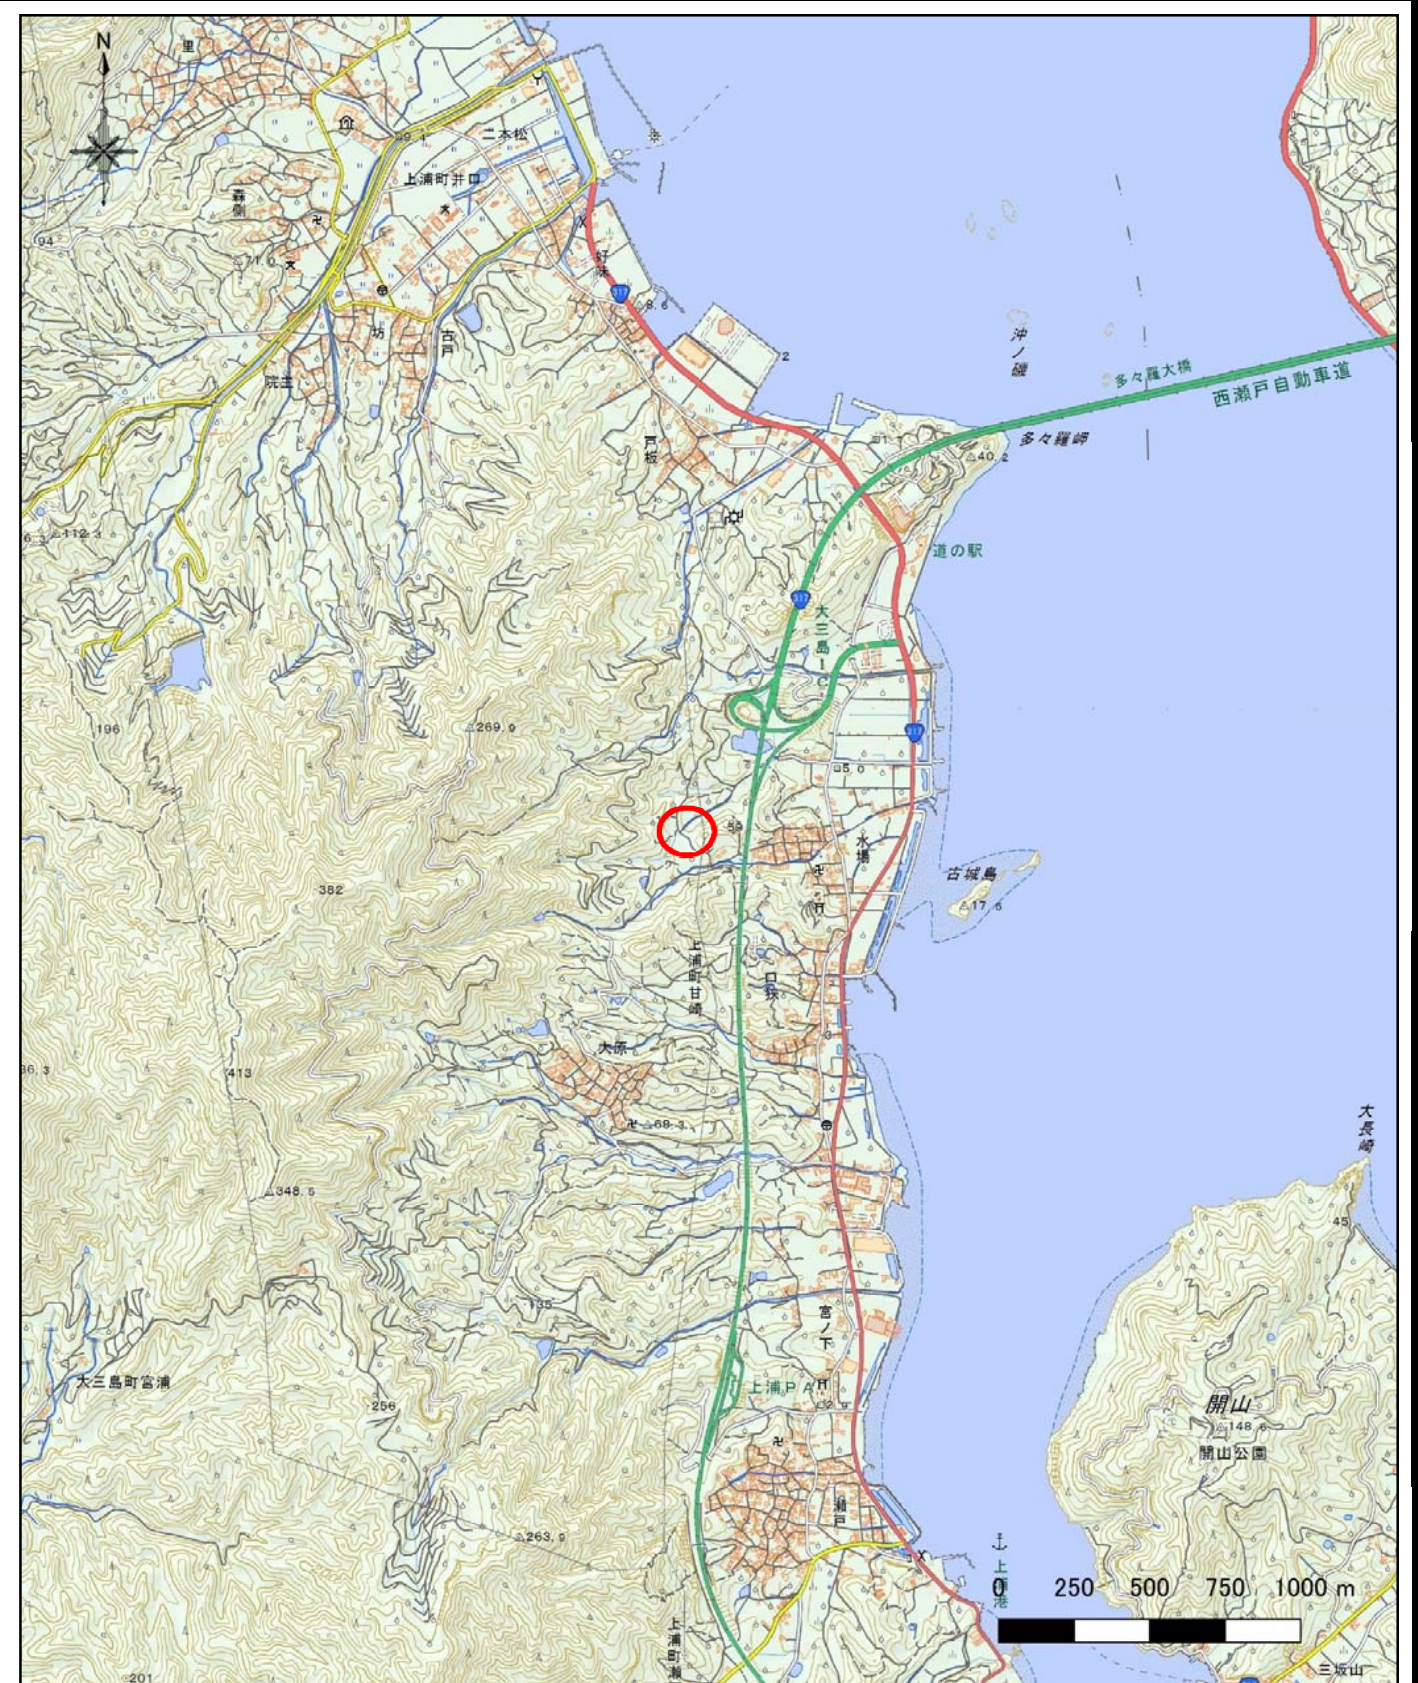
N

里
二本松
上浦町井口
森側
94
71.0
坊
古戸
院王
好味
8.6
317
2
沖ノ礁
多々羅大橋
西瀬戸自動車道
多々羅岬
40.2
戸板
112.3
道の駅
317
大三島IC
196
269.9
317
5.0
59
水場
古城島
17.6
382
上浦町甘崎
口ノ浜
大原
413
36.3
68.3
大長崎
348.5
45
135
宮ノ下
大三島町宮浦
上浦PA
256
開山
148.6
開山公園
瀬戸
263.9
上浦港
0 250 500 750 1000 m
上浦町瀬
201
三坂山